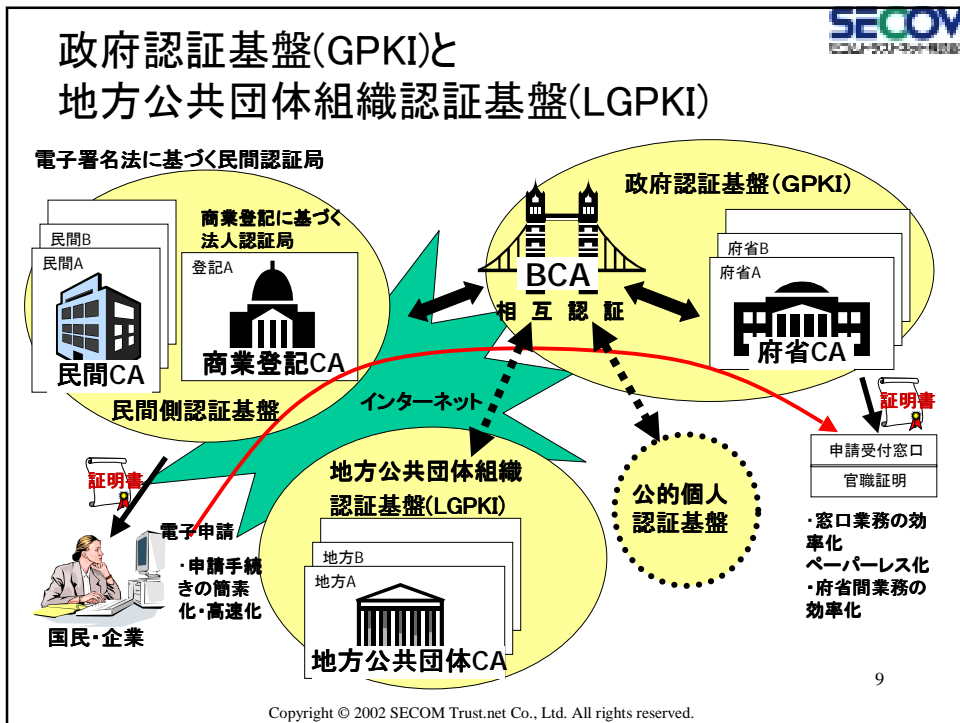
SECOM
セコムトラストネット株式会社

政府認証基盤(GPKI)と
地方公共団体組織認証基盤(LGPKI)

電子署名法に基づく民間認証局

商業登記に基づく法人認証局

民間B
民間A
民間CA

登記A
商業登記CA

民間側認証基盤

政府認証基盤(GPKI)

BCA
相互認証

府省B
府省A
府省CA

インターネット

地方公共団体組織認証基盤(LGPKI)

地方B
地方A
地方公共団体CA

公的個人認証基盤

証明書

証明書

電子申請

・申請手続きの簡素化・高速化

国民・企業

申請受付窓口
官職証明

・窓口業務の効率化
ペーパーレス化
・府省間業務の効率化

9

Copyright © 2002 SECOM Trust.net Co., Ltd. All rights reserved.